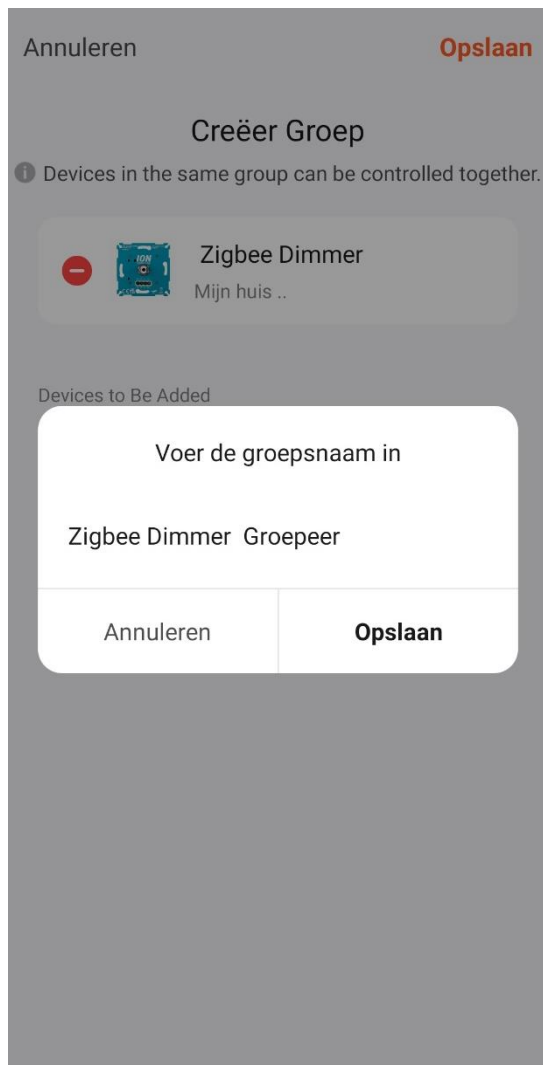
Annuleren Opslaan

Creëer Groep

Devices in the same group can be controlled together.

Zigbee Dimmer
Mijn huis ..

Devices to Be Added

Voer de groepsnaam in

Zigbee Dimmer Groepeer

Annuleren Opslaan